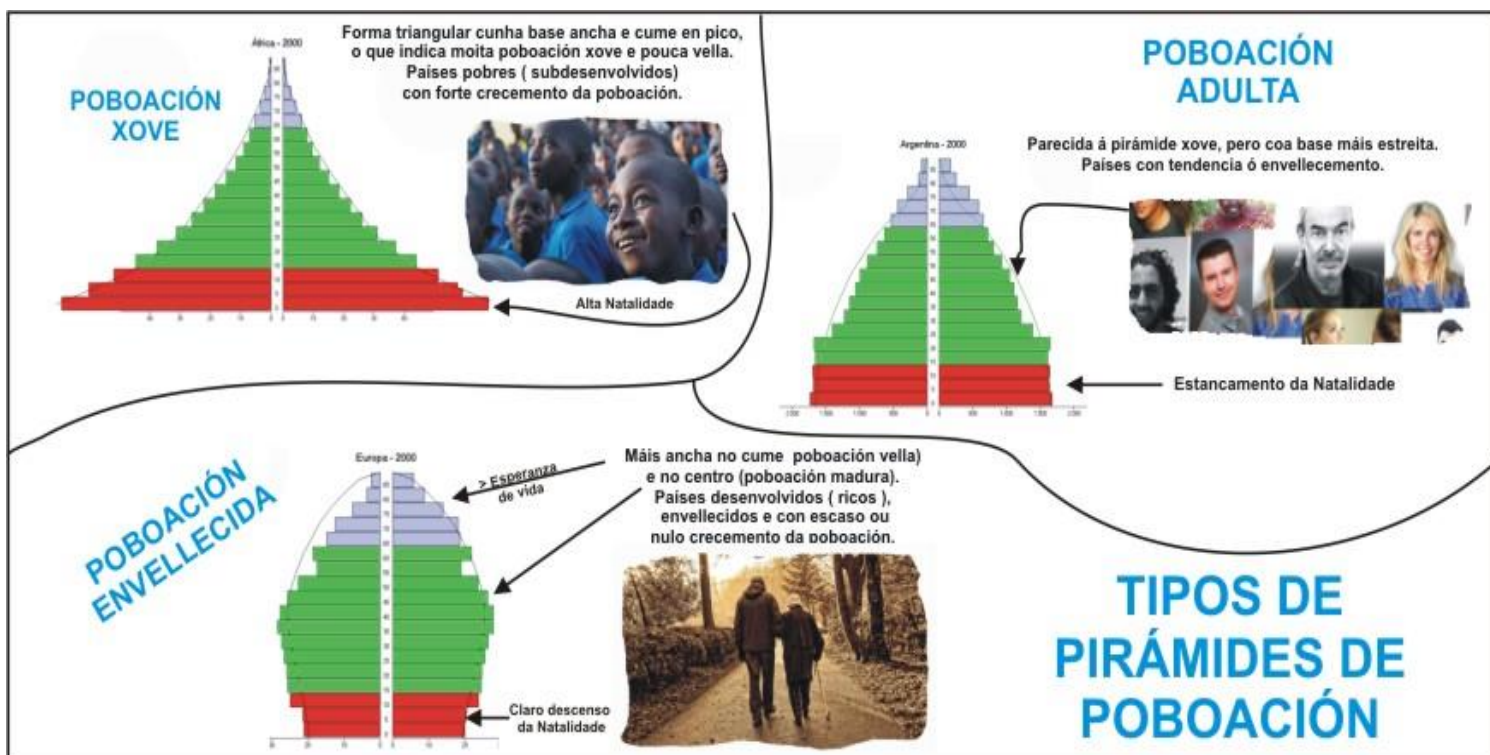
África - 2000

Forma triangular cunha base ancha e cume en pico, o que indica moita poboación xove e pouca vella. Países pobres ( subdesenvolvidos) con forte crecemento da poboación.

POBOACIÓN XOVE

Alta Natalidade

POBOACIÓN ADULTA

Argentina - 2000

Parecida á pirámide xove, pero coa base máis estreita. Países con tendencia ó envellecemento.

Estancamento da Natalidade

POBOACIÓN ENVELLECIDA

Europa - 2000

> Esperanza de vida

Máis ancha no cume poboación vella) e no centro (poboación madura). Países desenvolvidos ( ricos ), envellecidos e con escaso ou nulo crecemento da poboación.

Claro descenso da Natalidade

TIPOS DE PIRÁMIDES DE POBOACIÓN